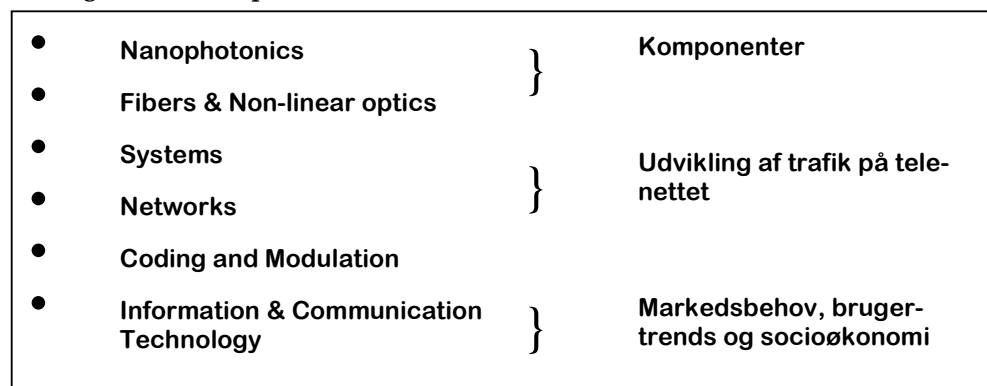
- Nanophotonics
- Fibers & Non-linear optics

} Komponenter

- Systems
- Networks

} Udvikling af trafik på telenettet

- Coding and Modulation
- Information & Communication Technology

} Markedsbehov, brugertrends og socioøkonomi